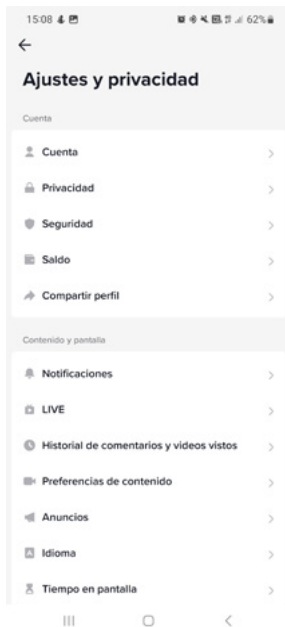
15:08
62%

Ajustes y privacidad

Cuenta

Cuenta

Privacidad

Seguridad

Saldo

Compartir perfil

Contenido y pantalla

Notificaciones

LIVE

Historial de comentarios y videos vistos

Preferencias de contenido

Anuncios

Idioma

Tiempo en pantalla